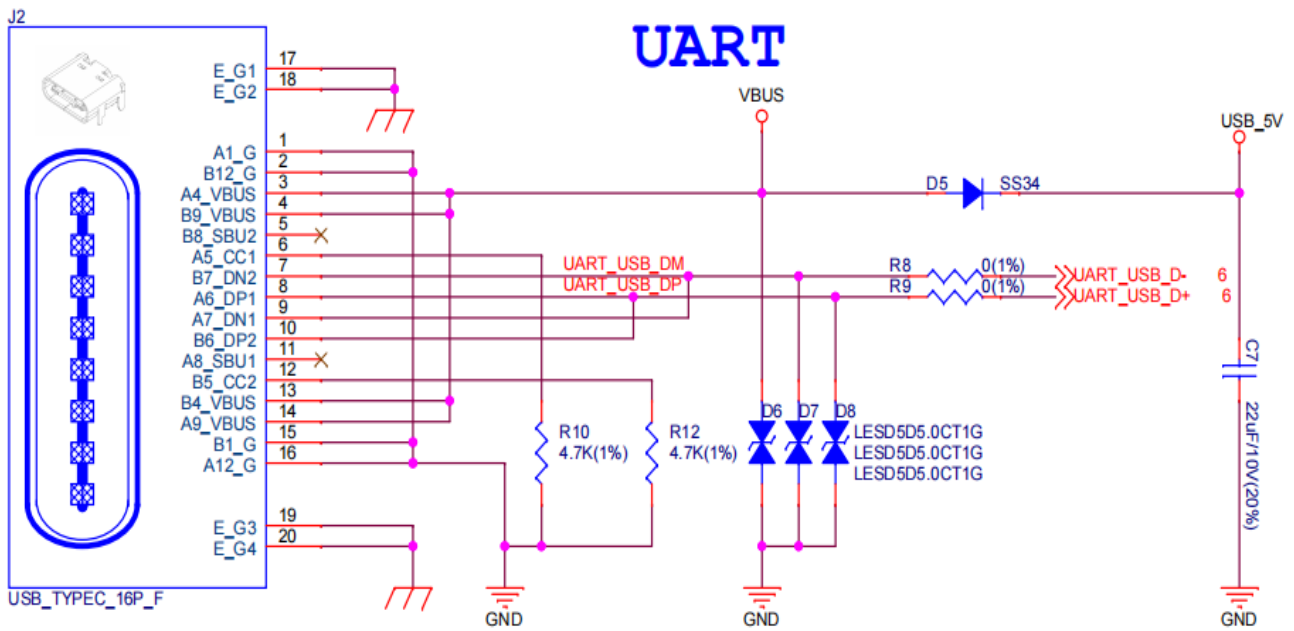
J2

UART

E_G1 17
E_G2 18

VBUS

USB_5V

A1_G 1
B12_G 2
A4_VBUS 3
B9_VBUS 4
B8_SBU2 5
6
A5_CC1 7
B7_DN2 8
A6_DP1 9
A7_DN1 10
B6_DP2 11
A8_SBU1 12
B5_CC2 13
B4_VBUS 14
A9_VBUS 15
B1_G 16
A12_G

D5 SS34

UART_USB_DM
UART_USB_DP

R8 0(1%)
R9 0(1%)

UART_USB_D- 6
UART_USB_D+ 6

C7
22uF/10V(20%)

R10
4.7K(1%)
R12
4.7K(1%)

D6 D7 D8
LESD5D5.0CT1G
LESD5D5.0CT1G
LESD5D5.0CT1G

E_G3 19
E_G4 20

USB_TYPEC_16P_F

GND
GND
GND